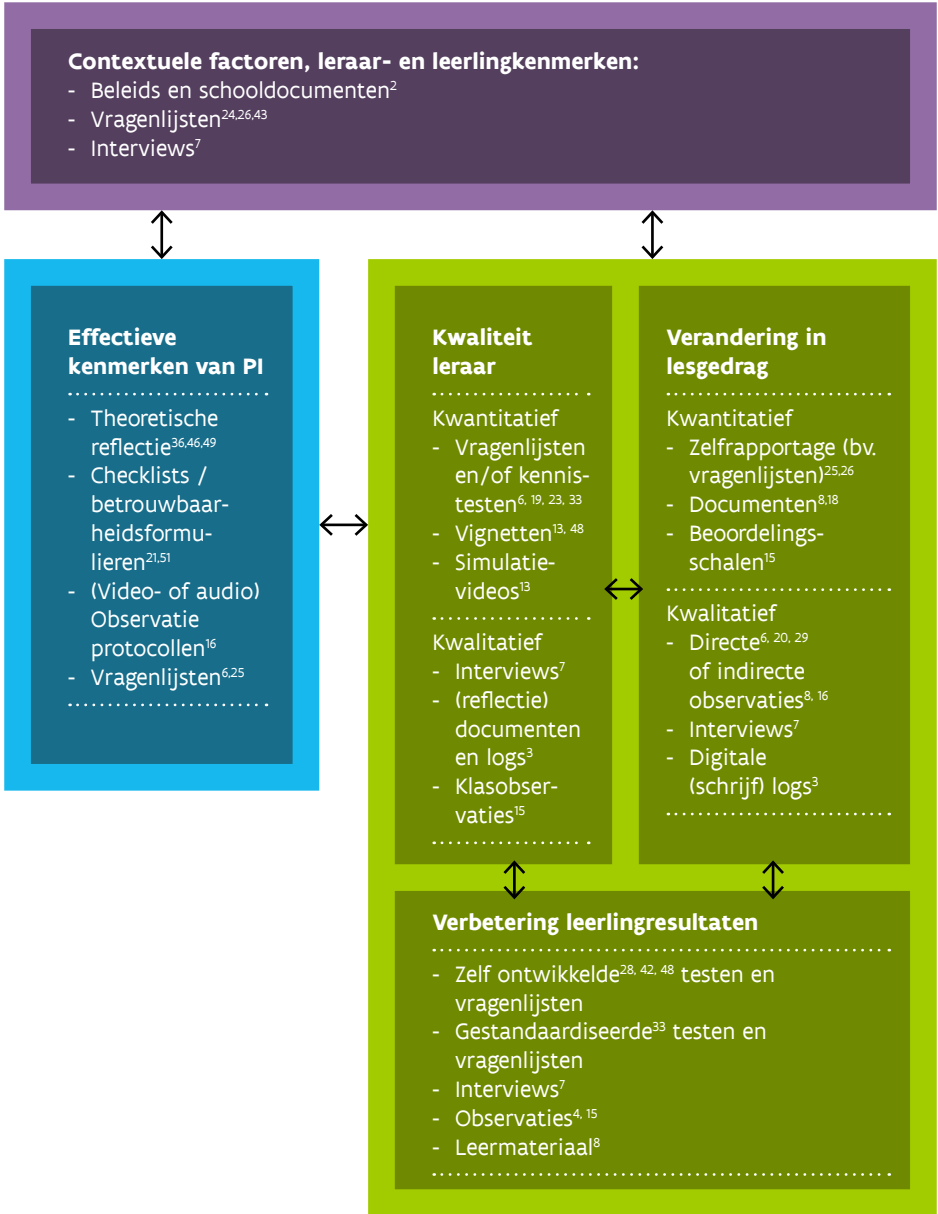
**Contextuele factoren, leraar- en leerlingkenmerken:**
- Beleids en schooldocumenten$^{2}$
- Vragenlijsten$^{24,26,43}$
- Interviews$^{7}$

**Effectieve kenmerken van PI**
- Theoretische reflectie$^{36,46,49}$
- Checklists / betrouwbaarheidsformulieren$^{21,51}$
- (Video- of audio) Observatie protocollen$^{16}$
- Vragenlijsten$^{6,25}$

**Kwaliteit leraar**
Kwantitatief
- Vragenlijsten en/of kennistesten$^{6, 19, 23, 33}$
- Vignetten$^{13, 48}$
- Simulatievideos$^{13}$

Kwalitatief
- Interviews$^{7}$
- (reflectie) documenten en logs$^{3}$
- Klasobservaties$^{15}$

**Verandering in lesgedrag**
Kwantitatief
- Zelfrapportage (bv. vragenlijsten)$^{25,26}$
- Documenten$^{8,18}$
- Beoordelingsschalen$^{15}$

Kwalitatief
- Directe$^{6, 20, 29}$ of indirecte observaties$^{8, 16}$
- Interviews$^{7}$
- Digitale (schrijf) logs$^{3}$

**Verbetering leerlingresultaten**
- Zelf ontwikkelde$^{28, 42, 48}$ testen en vragenlijsten
- Gestandaardiseerde$^{33}$ testen en vragenlijsten
- Interviews$^{7}$
- Observaties$^{4, 15}$
- Leermateriaal$^{8}$